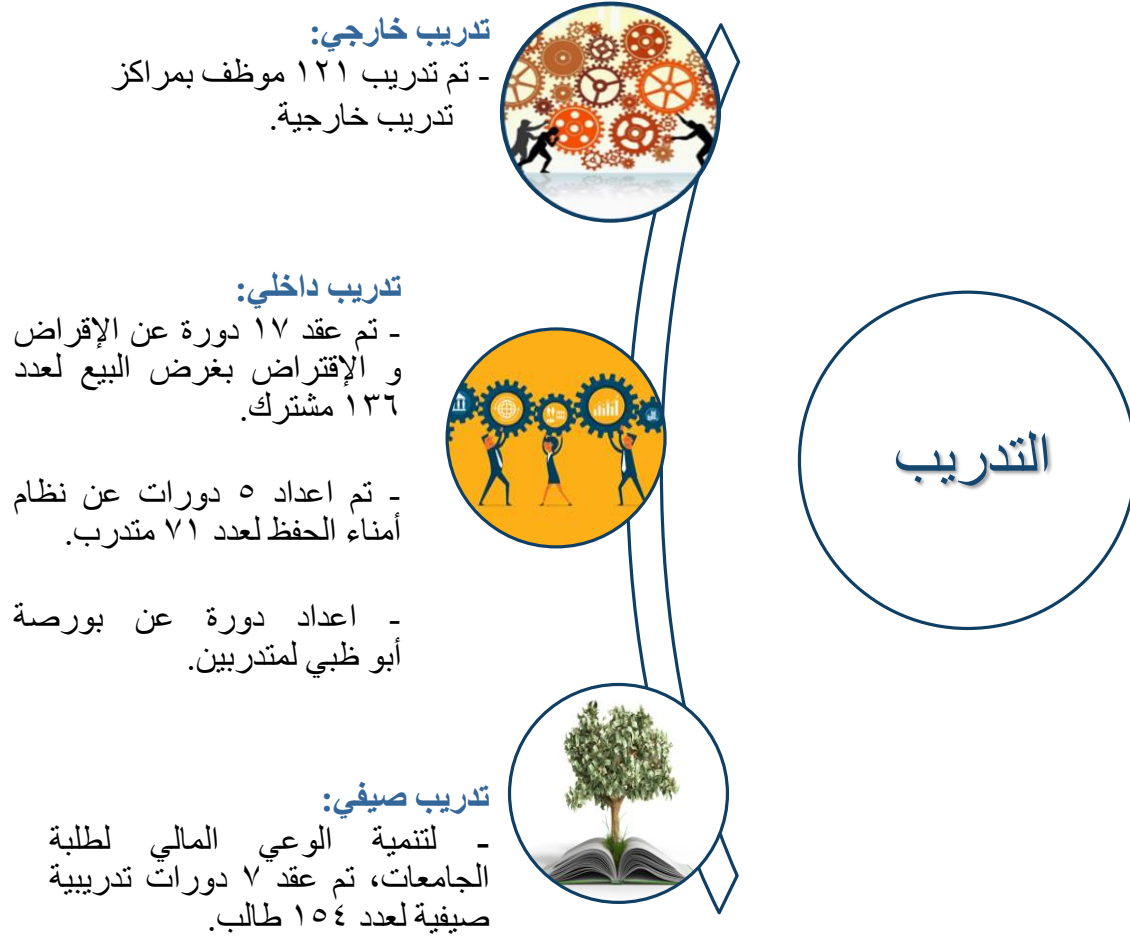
التدريب

تدريب خارجي:
- تم تدريب ١٢١ موظف بمراكز تدريب خارجية.

تدريب داخلي:
- تم عقد ١٧ دورة عن الإقراض و الإقتراض بغرض البيع لعدد ١٣٦ مشترك.

- تم اعداد ٥ دورات عن نظام أمناء الحفظ لعدد ٧١ متدرب.

- اعداد دورة عن بورصة أبو ظبي لمتدربين.

تدريب صيفي:
- لتنمية الوعي المالي لطلبة الجامعات، تم عقد ٧ دورات تدريبية صيفية لعدد ١٥٤ طالب.